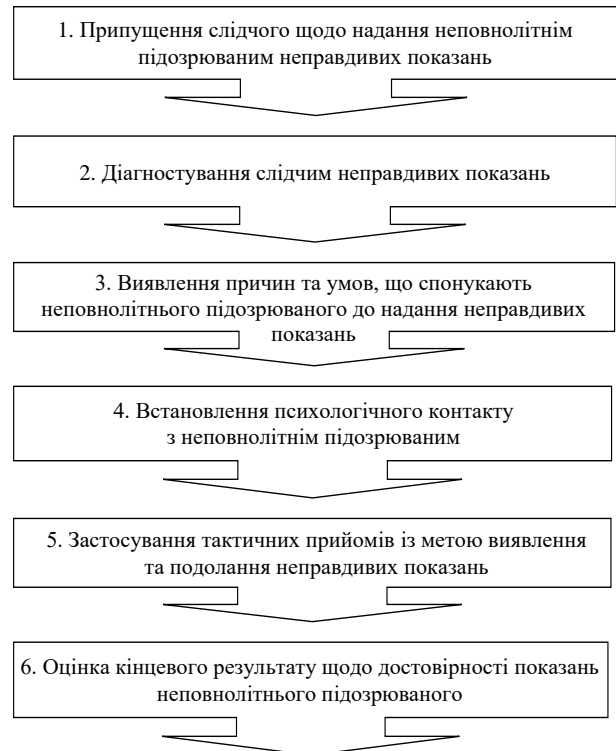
1. Припущення слідчого щодо надання неповнолітнім підозрюваним неправдивих показань

2. Діагностування слідчим неправдивих показань

3. Виявлення причин та умов, що спонукають неповнолітнього підозрюваного до надання неправдивих показань

4. Встановлення психологічного контакту з неповнолітнім підозрюваним

5. Застосування тактичних прийомів із метою виявлення та подолання неправдивих показань

6. Оцінка кінцевого результату щодо достовірності показань неповнолітнього підозрюваного